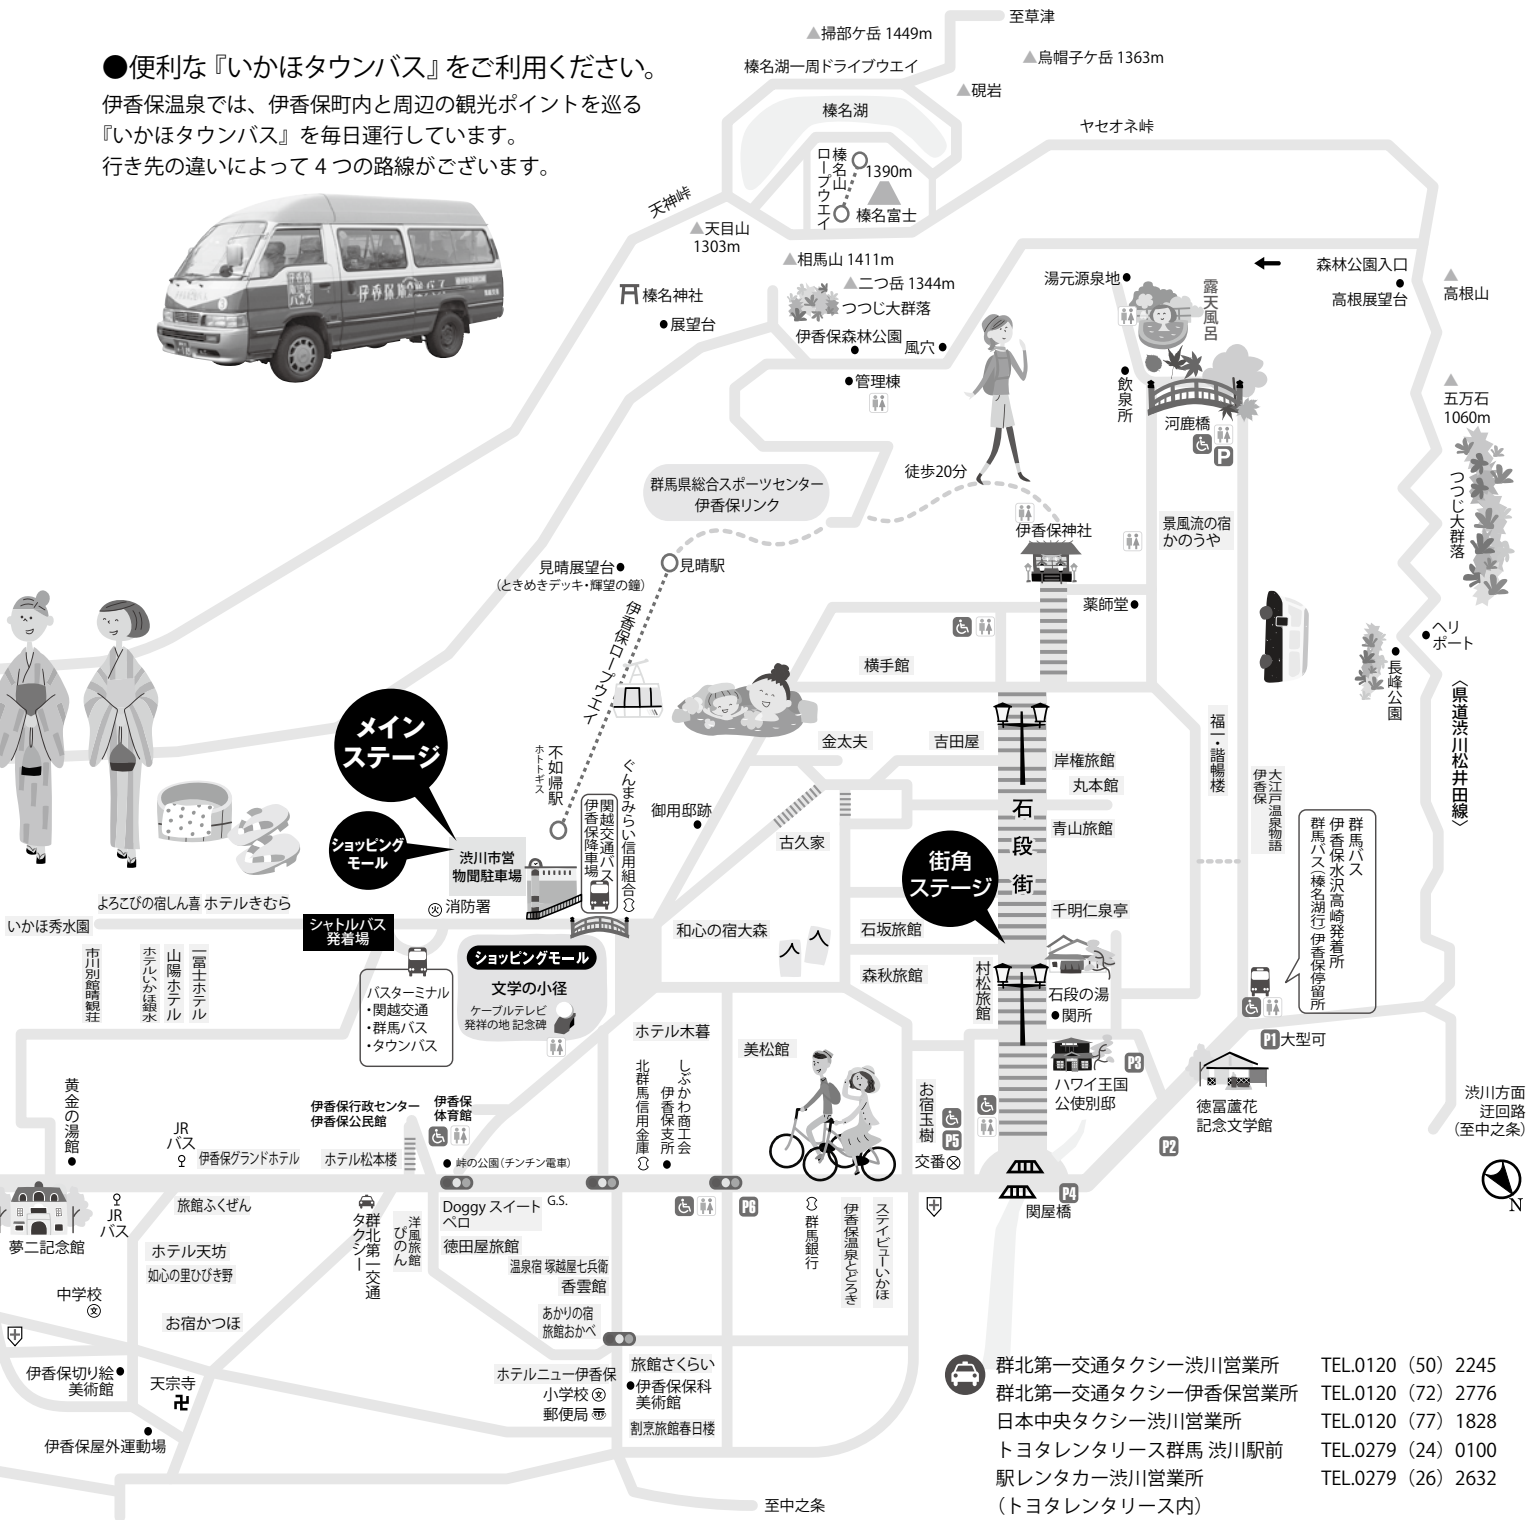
●便利な『いかほタウンバス』をご利用ください。
伊香保温泉では、伊香保町内と周辺の観光ポイントを巡る『いかほタウンバス』を毎日運行しています。
行き先の違いによって 4 つの路線がございます。

至草津
▲掃部ケ岳 1449m
▲烏帽子ケ岳 1363m
榛名湖一周ドライブウエイ
▲硯岩
榛名湖
ヤセオネ峠
榛名山ロープウエイ
1390m
榛名富士
天神峠
▲天目山 1303m
▲相馬山 1411m
▲二つ岳 1344m
つつじ大群落
榛名神社
●展望台
伊香保森林公園
風穴●
●管理棟
湯元源泉地●
露天風呂
森林公園入口
高根展望台
高根山
五万石 1060m
つつじ大群落
飲泉所
河鹿橋
徒歩20分
群馬県総合スポーツセンター 伊香保リンク
伊香保神社
景風流の宿 かのうや
見晴展望台●
(ときめきデッキ・輝望の鐘)
見晴駅
伊香保ロープウエイ
薬師堂●
ヘリポート
長峰公園
〈県道渋川松井田線〉
横手館
メインステージ
金太夫
吉田屋
不如帰駅
ホトトギス
ぐんまみらい信用組合
関越交通バス伊香保降車場
岸権旅館
丸本館
福一・諧暢楼
伊香保 大江戸温泉物語
御用邸跡●
古久家
石段街
青山旅館
群馬バス 伊香保水沢高崎発着所
群馬バス(榛名湖行)伊香保停留所
ショッピングモール
渋川市営物聞駐車場
街角ステージ
よろこびの宿しん喜 ホテルきむら
消防署
千明仁泉亭
いかほ秀水園
シャトルバス発着場
和心の宿大森
石坂旅館
市川別館晴観荘
ホテルいかほ銀水
山陽ホテル
一冨士ホテル
ショッピングモール
文学の小径
ケーブルテレビ発祥の地 記念碑
森秋旅館
村松旅館
石段の湯
●関所
P1 大型可
バスターミナル
・関越交通
・群馬バス
・タウンバス
ホテル木暮
美松館
P3
ハワイ王国公使別邸
徳冨蘆花記念文学館
渋川方面迂回路
(至中之条)
黄金の湯館
JRバス
伊香保行政センター
伊香保公民館
伊香保体育館
北群馬信用金庫
しぶかわ商工会 伊香保支所
お宿玉樹
P5
P2
伊香保グランドホテル
ホテル松本楼
●峠の公園(チンチン電車)
交番
P4
関屋橋
N
JRバス
旅館ふくぜん
Doggy スイートペロ
G.S.
P6
群馬銀行
伊香保温泉とどろき
ステイビューいかほ
夢二記念館
ホテル天坊
如心の里ひびき野
群北第一交通タクシー
洋風旅館ぴのん
徳田屋旅館
温泉宿 塚越屋七兵衛
香雲館
中学校
お宿かつほ
あかりの宿 旅館おかべ
伊香保切り絵美術館●
天宗寺
ホテルニュー伊香保
小学校
郵便局
旅館さくらい
●伊香保保科美術館
割烹旅館春日楼
伊香保屋外運動場
至中之条
群北第一交通タクシー渋川営業所 TEL.0120(50)2245
群北第一交通タクシー伊香保営業所 TEL.0120(72)2776
日本中央タクシー渋川営業所 TEL.0120(77)1828
トヨタレンタリース群馬 渋川駅前 TEL.0279(24)0100
駅レンタカー渋川営業所 TEL.0279(26)2632
(トヨタレンタリース内)